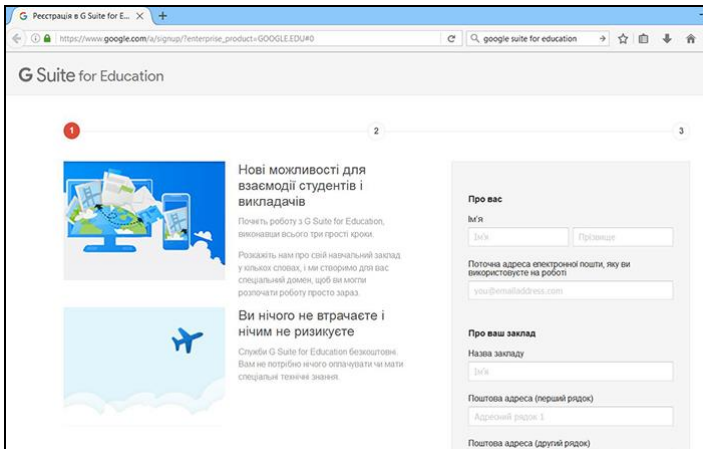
G Реєстрація в G Suite for E... ×  +

https://www.google.com/a/signup/?enterprise_product=GOOGLE.EDU#0

google suite for education

G Suite for Education

1

2

3

Нові можливості для взаємодії студентів і викладачів

Почніть роботу з G Suite for Education, виконавши всього три прості кроки.

Розкажіть нам про свій навчальний заклад у кількох словах, і ми створимо для вас спеціальний домен, щоб ви могли розпочати роботу просто зараз.

Ви нічого не втрачаєте і нічим не ризикуєте

Служби G Suite for Education безкоштовні. Вам не потрібно нічого оплачувати чи мати спеціальні технічні знання.

Про вас

Ім'я

Ім'я

Прізвище

Поточна адреса електронної пошти, яку ви використовуєте на роботі

you@emailaddress.com

Про ваш заклад

Назва закладу

Ім'я

Поштова адреса (перший рядок)

Адресний рядок 1

Поштова адреса (другий рядок)